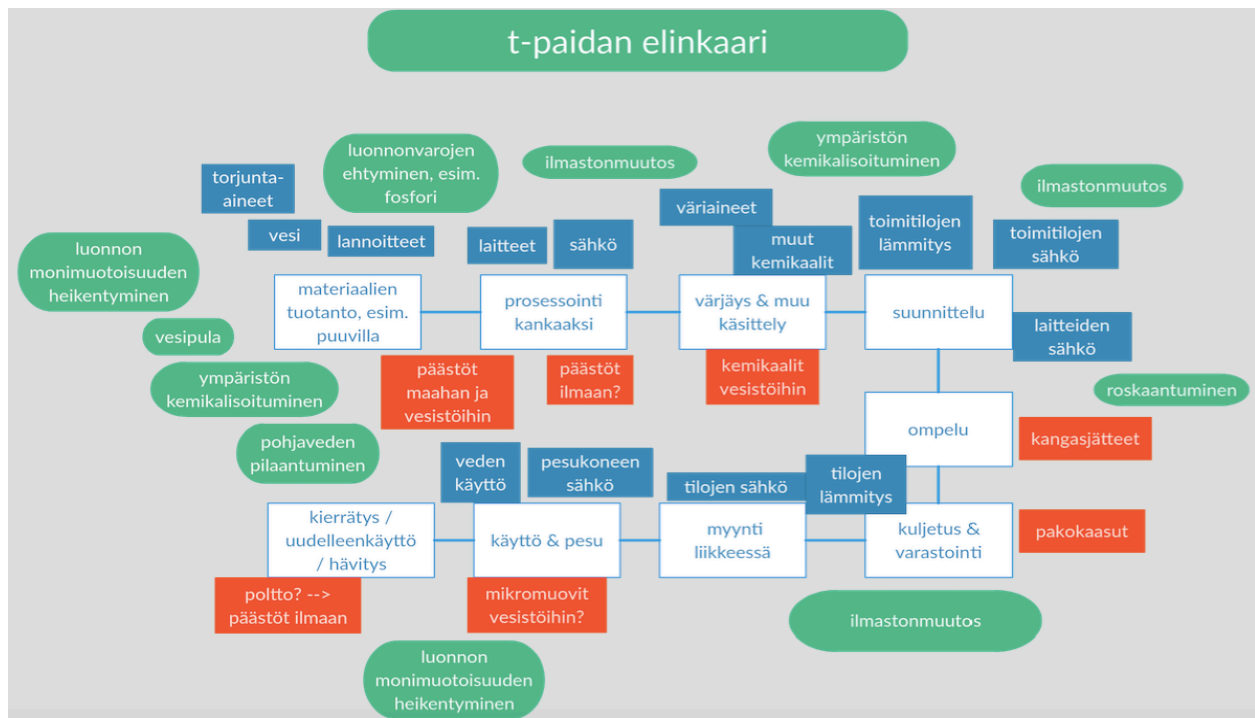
t-paidan elinkaari

torjunta-aineet

luonnonvarojen ehtyminen, esim. fosfori

ilmastonmuutos

ympäristön kemikalisoituminen

ilmastonmuutos

väriaineet

toimitilojen lämmitys

toimitilojen sähkö

vesi

lannoitteet

laitteet

sähkö

muut kemikaalit

luonnon monimuotoisuuden heikentyminen

materiaalien tuotanto, esim. puuvilla

prosessointi kankaaksi

värjäys & muu käsittely

suunnittelu

laitteiden sähkö

vesipula

päästöt maahan ja vesistöihin

päästöt ilmaan?

kemikaalit vesistöihin

roskaantuminen

ympäristön kemikalisoituminen

ompelu

kangasjätteet

pohjaveden pilaantuminen

veden käyttö

pesukoneen sähkö

tilojen sähkö

tilojen lämmitys

kierrätys / uudelleenkäyttö / hävitys

käyttö & pesu

myynti liikkeessä

kuljetus & varastointi

pakokaasut

poltto? --> päästöt ilmaan

mikromuovit vesistöihin?

ilmastonmuutos

luonnon monimuotoisuuden heikentyminen